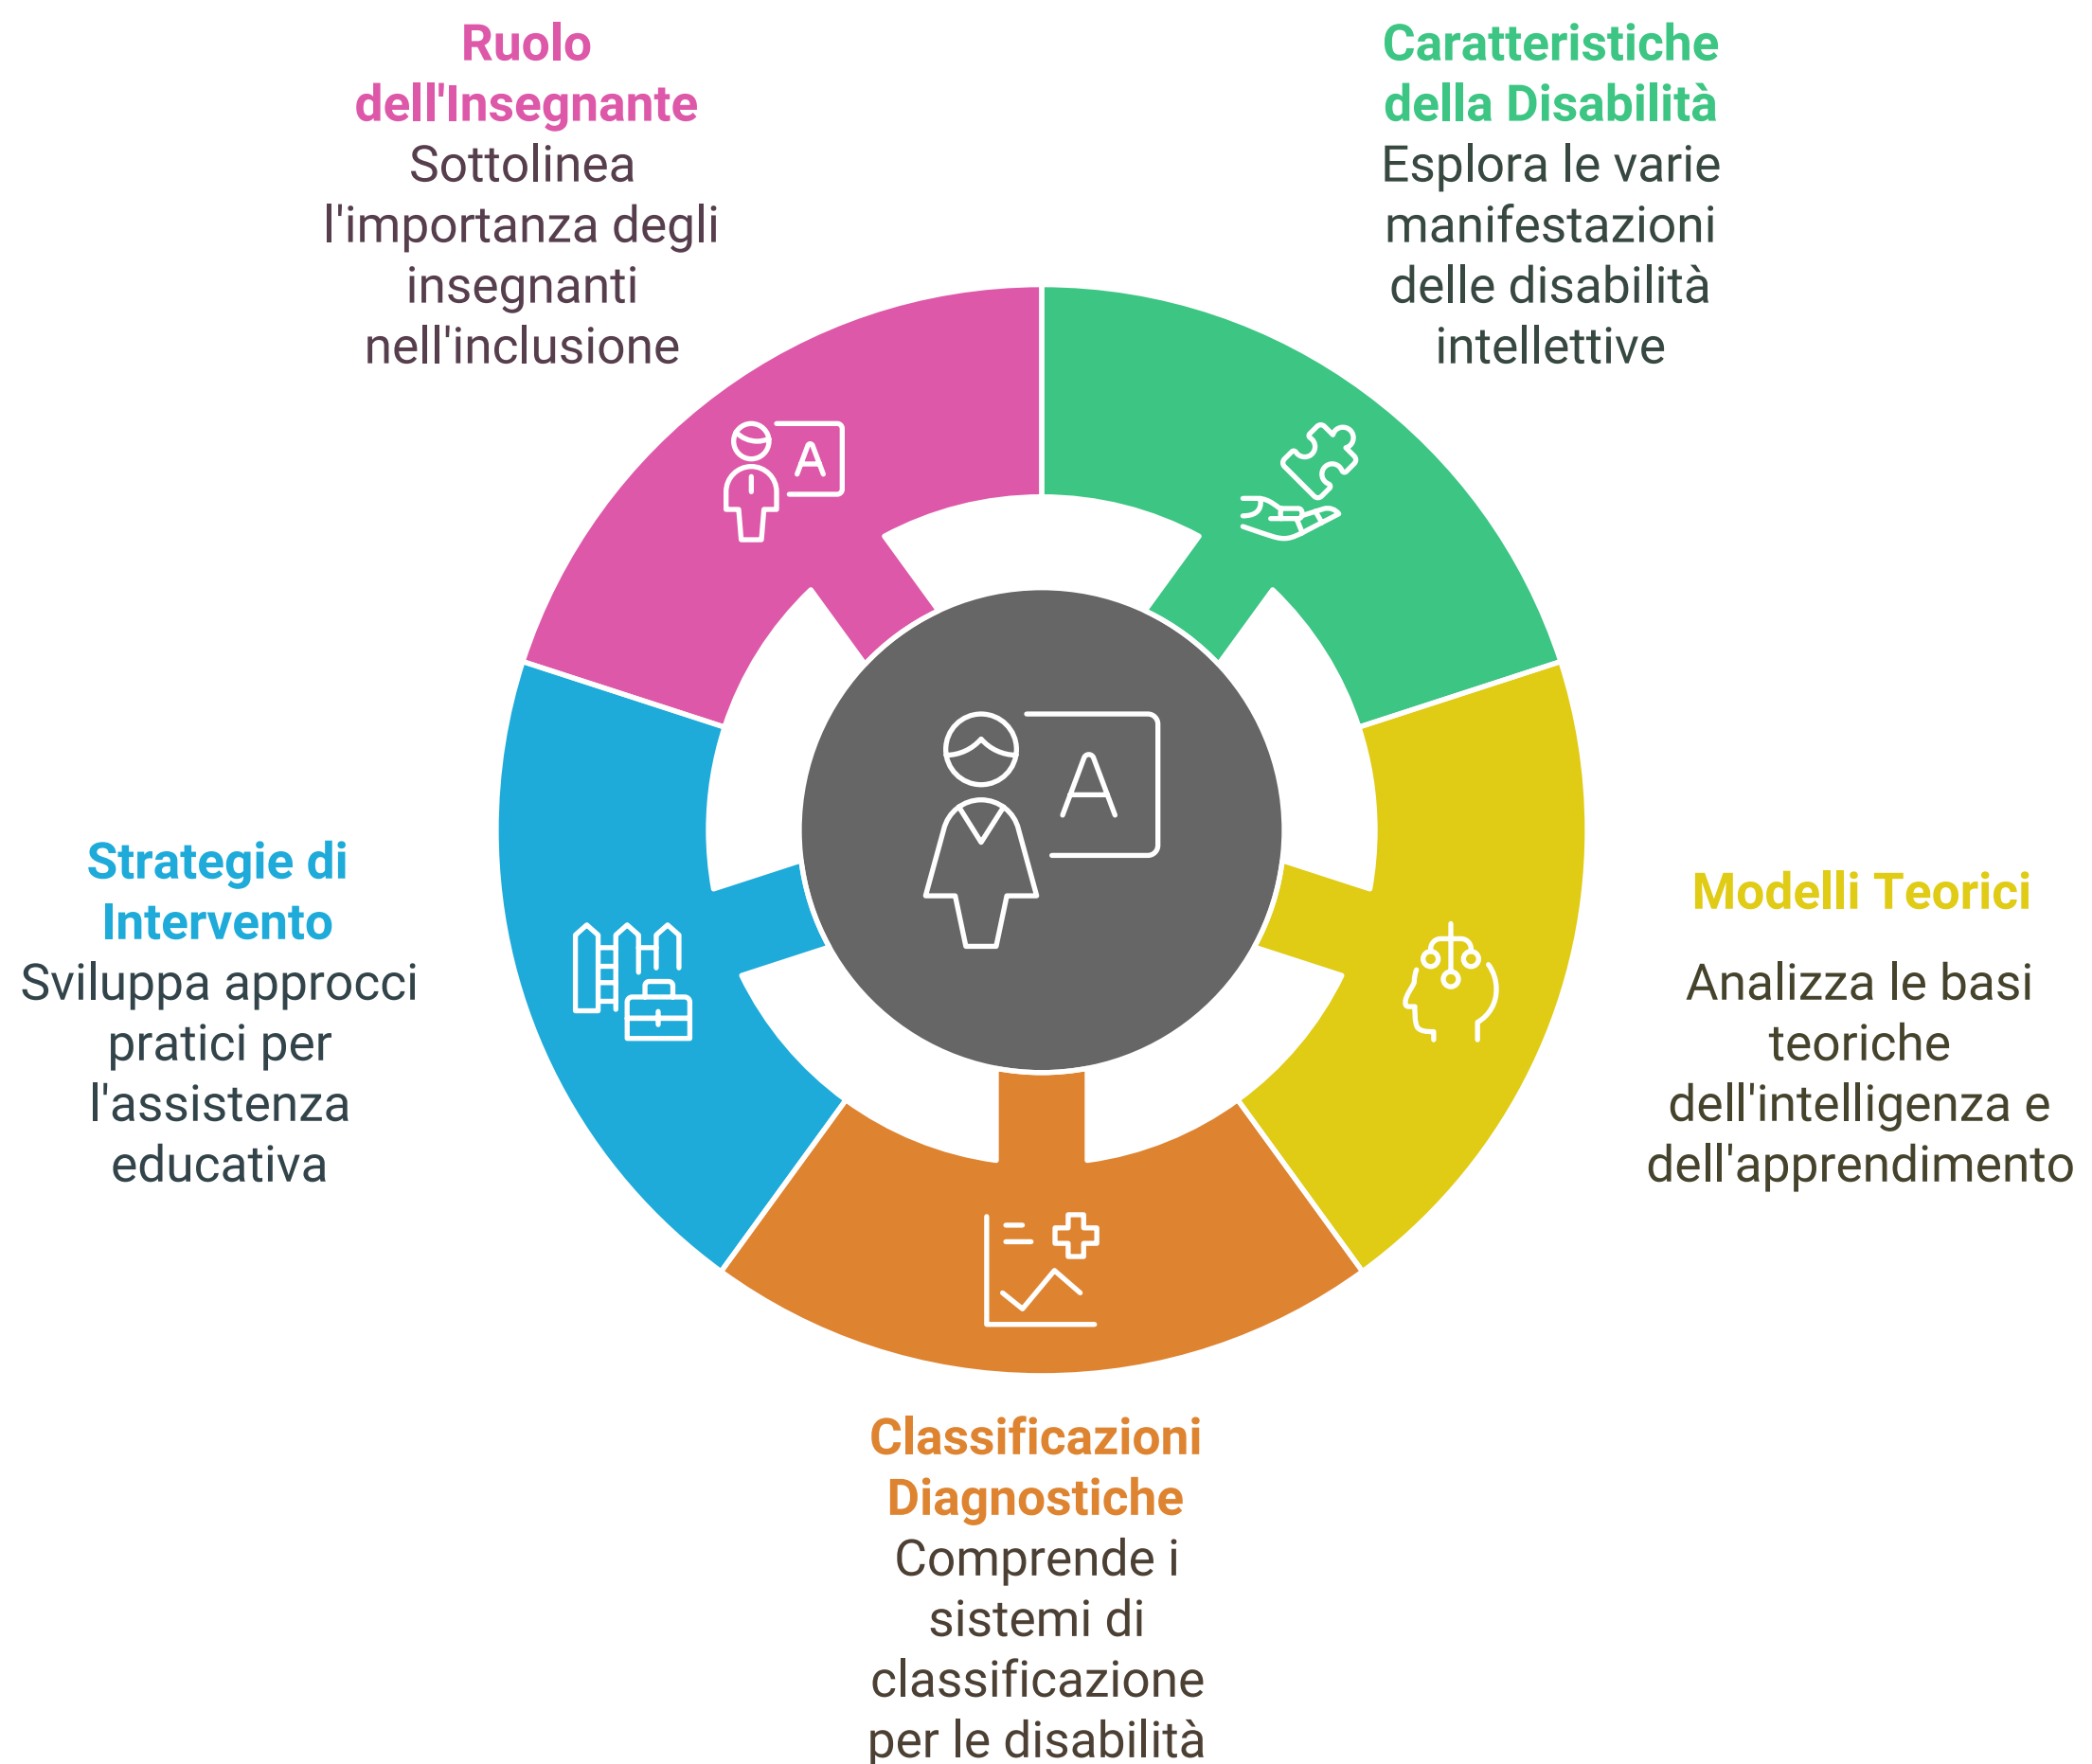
Ruolo dell'Insegnante
Sottolinea l'importanza degli insegnanti nell'inclusione

Caratteristiche della Disabilità
Esplora le varie manifestazioni delle disabilità intellettive

Strategie di Intervento
Sviluppa approcci pratici per l'assistenza educativa

Modelli Teorici
Analizza le basi teoriche dell'intelligenza e dell'apprendimento

Classificazioni Diagnostiche
Comprende i sistemi di classificazione per le disabilità